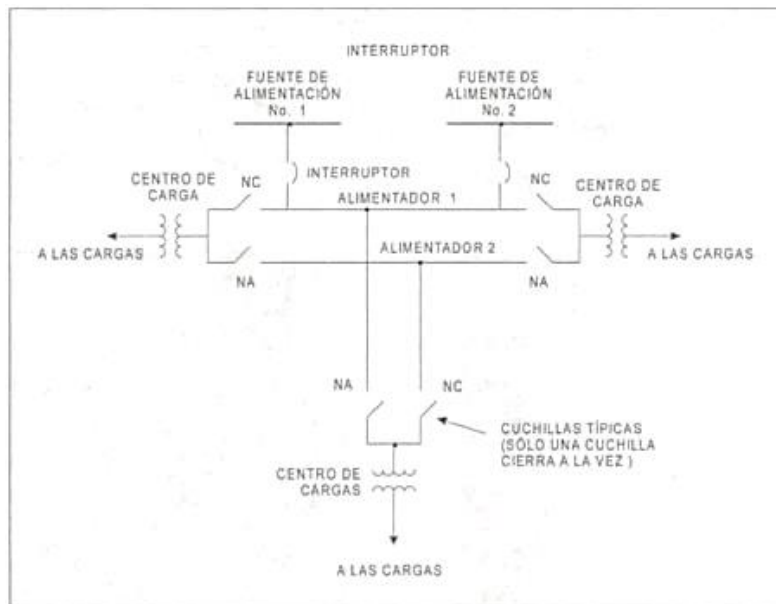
INTERRUPTOR

FUENTE DE ALIMENTACIÓN No. 1

FUENTE DE ALIMENTACIÓN No. 2

INTERRUPTOR

CENTRO DE CARGA

NC

ALIMENTADOR 1

NC

CENTRO DE CARGA

A LAS CARGAS

ALIMENTADOR 2

A LAS CARGAS

NA

NA

NA

NC

CUCHILLAS TÍPICAS (SÓLO UNA CUCHILLA CIERRA A LA VEZ )

CENTRO DE CARGAS

A LAS CARGAS